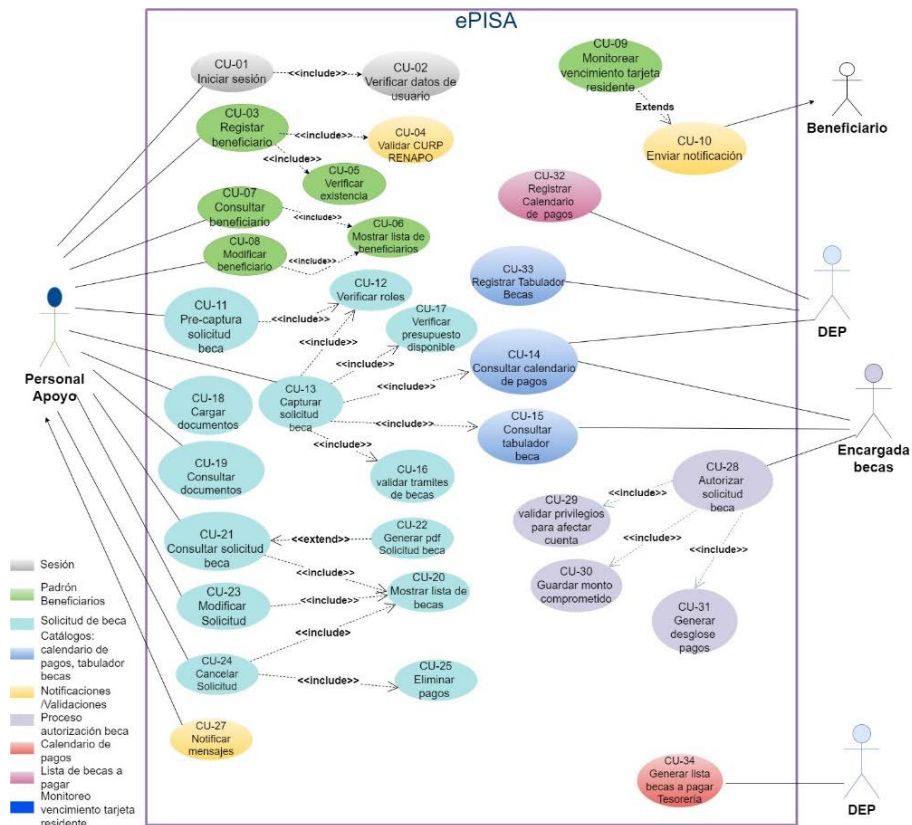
ePISA

CU-01
Iniciar sesión

<<include>>

CU-02
Verificar datos de usuario

CU-09
Monitorear vencimiento tarjeta residente

Extends

CU-10
Enviar notificación

Beneficiario

CU-03
Registar beneficiario

<<include>>

CU-04
Validar CURP RENAPO

<<include>>

CU-05
Verificar existencia

CU-32
Registrar Calendario de pagos

CU-07
Consultar beneficiario

<<include>>

CU-06
Mostrar lista de beneficiarios

CU-08
Modificar beneficiario

<<include>>

CU-33
Registrar Tabulador Becas

CU-12
Verificar roles

CU-11
Pre-captura solicitud beca

<<include>>

CU-17
Verificar presupuesto disponible

DEP

<<include>>

<<include>>

CU-14
Consultar calendario de pagos

Personal Apoyo

CU-18
Cargar documentos

CU-13
Capturar solicitud beca

<<include>>

<<include>>

CU-15
Consultar tabulador beca

Encargada becas

<<include>>

CU-16
validar tramites de becas

CU-19
Consultar documentos

CU-28
Autorizar solicitud beca

<<include>>

CU-29
validar privilegios para afectar cuenta

CU-21
Consultar solicitud beca

<<extend>>

CU-22
Generar pdf Solicitud beca

<<include>>

<<include>>

CU-30
Guardar monto comprometido

<<include>>

CU-23
Modificar Solicitud

<<include>>

CU-20
Mostrar lista de becas

CU-31
Generar desglose pagos

<<include>

CU-24
Cancelar Solicitud

<<include>>

CU-25
Eliminar pagos

CU-27
Notificar mensajes

CU-34
Generar lista becas a pagar Tesorería

DEP

Sesión
Padrón Beneficiarios
Solicitud de beca
Catálogos: calendario de pagos, tabulador becas
Notificaciones /Validaciones
Proceso autorización beca
Calendario de pagos
Lista de becas a pagar
Monitoreo vencimiento tarjeta residente